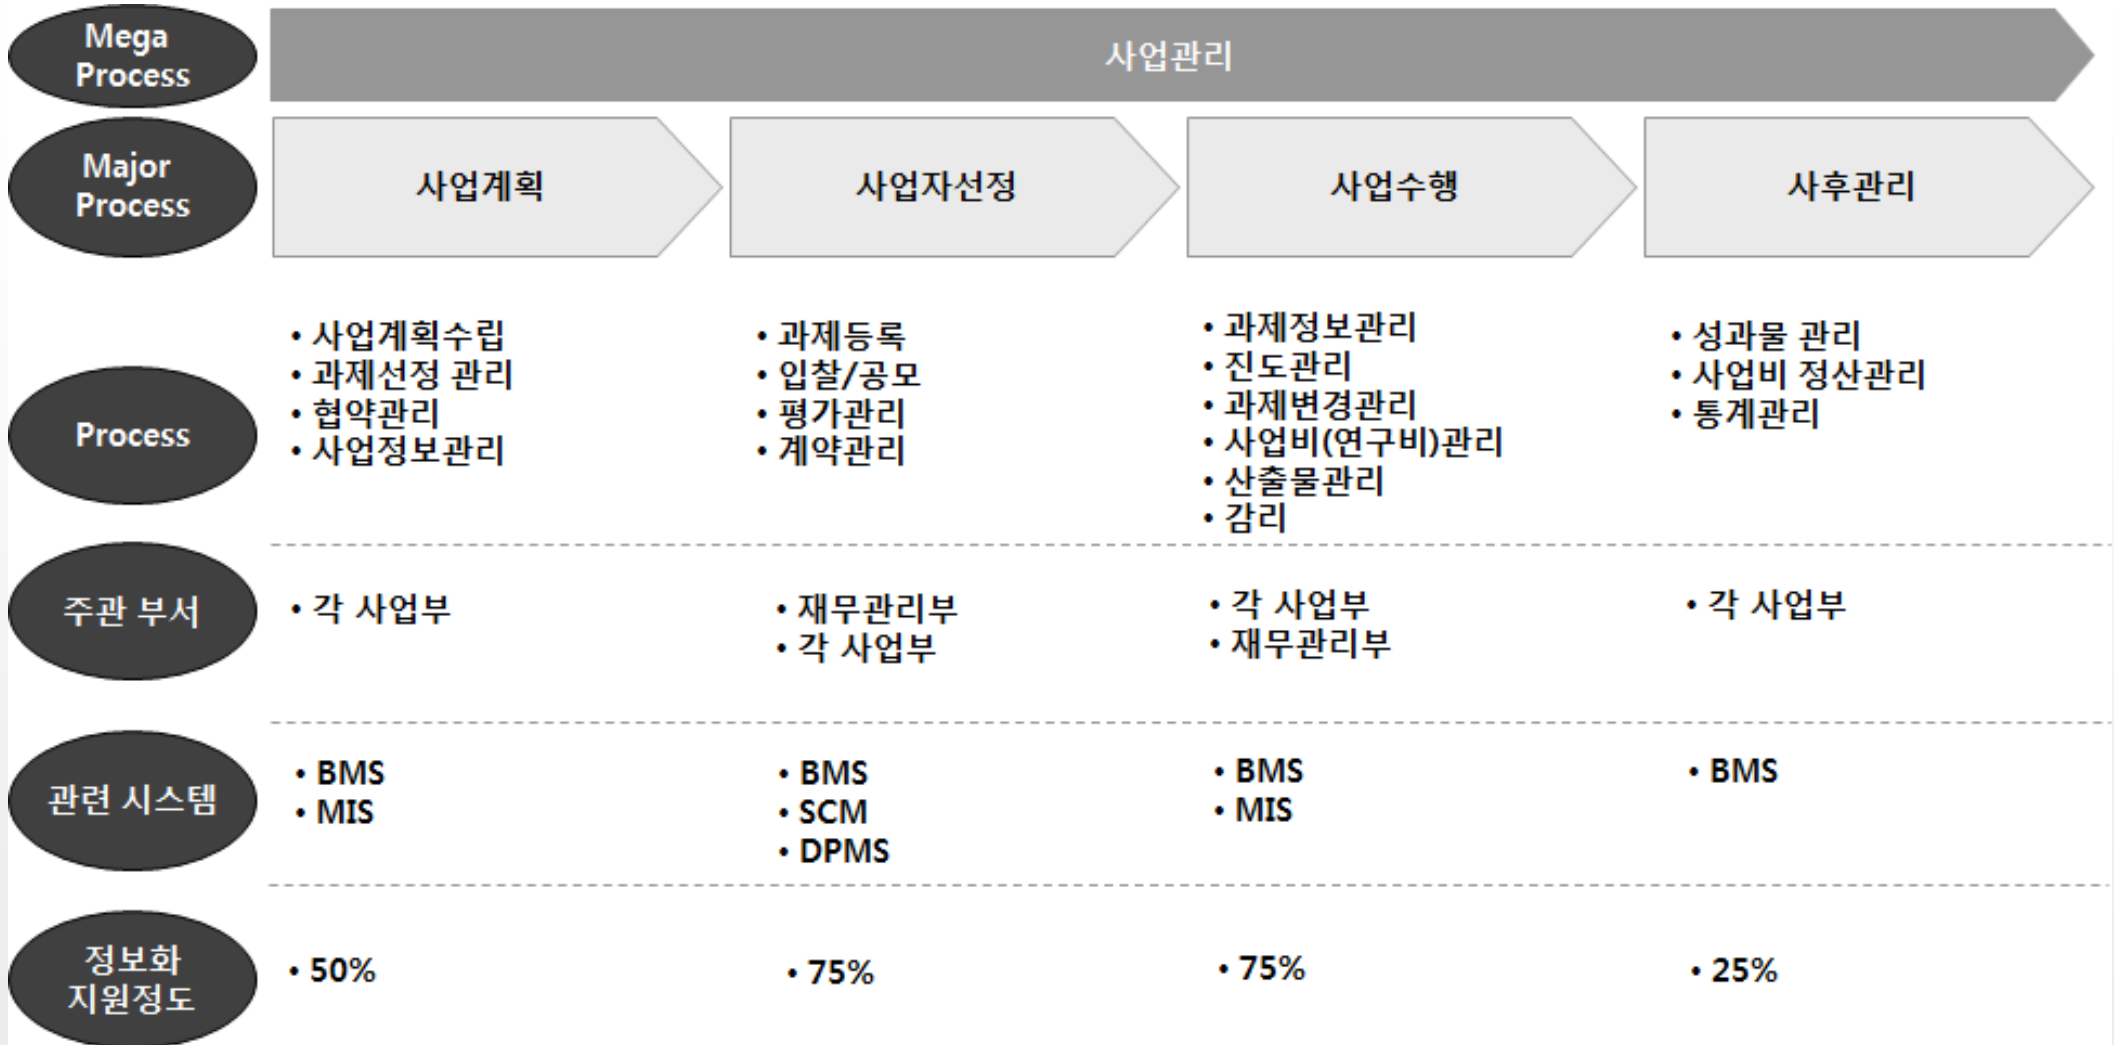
| | | | | |
|---|---|---|---|---|
| Mega Process | 사업관리 | | | |
| Major Process | 사업계획 | 사업자선정 | 사업수행 | 사후관리 |
| Process | • 사업계획수립<br>• 과제선정 관리<br>• 협약관리<br>• 사업정보관리 | • 과제등록<br>• 입찰/공모<br>• 평가관리<br>• 계약관리 | • 과제정보관리<br>• 진도관리<br>• 과제변경관리<br>• 사업비(연구비)관리<br>• 산출물관리<br>• 감리 | • 성과물 관리<br>• 사업비 정산관리<br>• 통계관리 |
| 주관 부서 | • 각 사업부 | • 재무관리부<br>• 각 사업부 | • 각 사업부<br>• 재무관리부 | • 각 사업부 |
| 관련 시스템 | • BMS<br>• MIS | • BMS<br>• SCM<br>• DPMS | • BMS<br>• MIS | • BMS |
| 정보화 지원정도 | • 50% | • 75% | • 75% | • 25% |